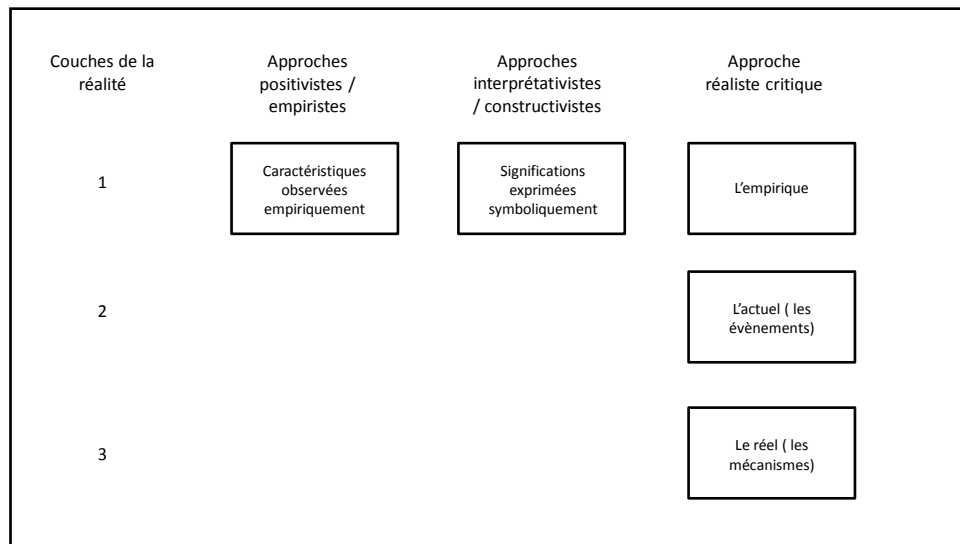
| Couches de la réalité | Approches positivistes / empiristes | Approches interprétativistes / constructivistes | Approche réaliste critique |
|---|---|---|---|
| 1 | Caractéristiques observées empiriquement | Significations exprimées symboliquement | L'empirique |
| 2 | | | L'actuel ( les évènements) |
| 3 | | | Le réel ( les mécanismes) |